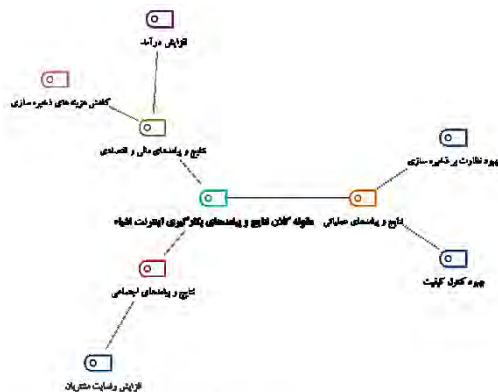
افزایش درآمد

کاهش هزینه های ذخیره سازی

نتایج و پیامدهای مالی و اقتصادی

بهبود نظارت بر ذخیره سازی

مقوله کلان نتایج و پیامدهای بکارگیری اینترنت اشیاء

نتایج و پیامدهای عملیاتی

بهبود کنترل کیفیت

نتایج و پیامدهای اجتماعی

افزایش رضایت مشتریان